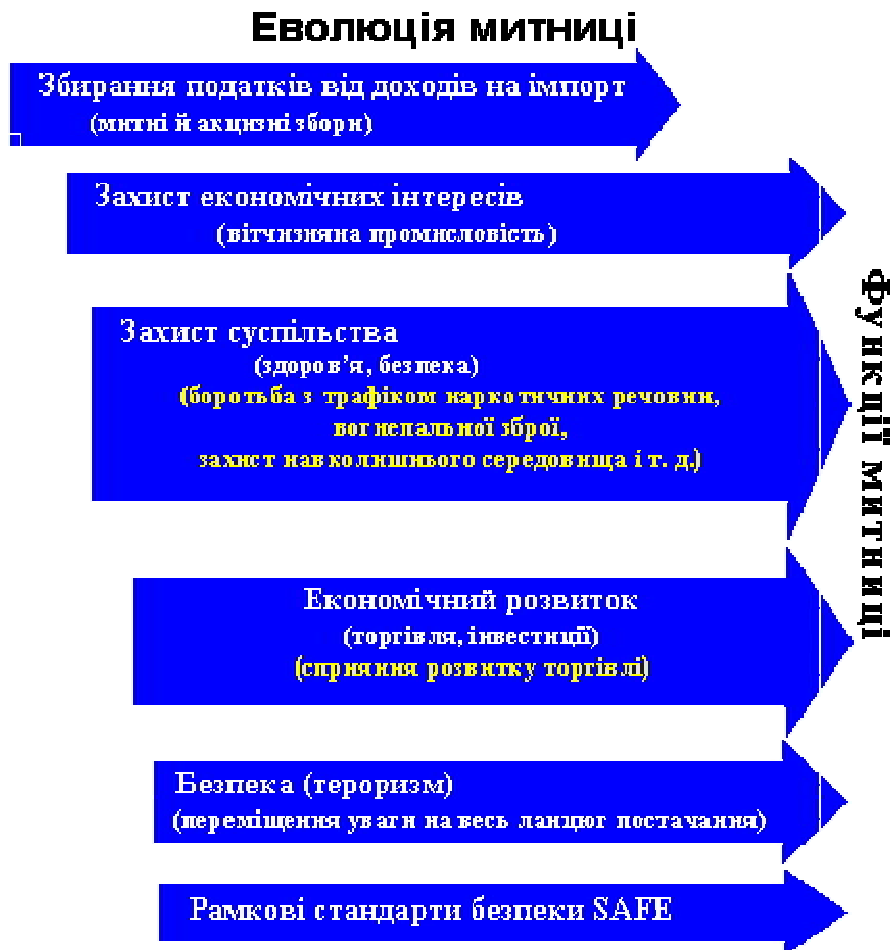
Еволюція митниці

Збирання податків від доходів на імпорт
(митні й акцизні збори)

Захист економічних інтересів
(вітчизняна промисловість)

Захист суспільства
(здоров'я, безпека)
(боротьба з трафіком наркотичних речовин,
вогнепальної зброї,
захист навколишнього середовища і т. д.)

Економічний розвиток
(торгівля, інвестиції)
(сприяння розвитку торгівлі)

Безпека (тероризм)
(переміщення уваги на весь ланцюг постачання)

Рамкові стандарти безпеки SAFE

Функції митниці